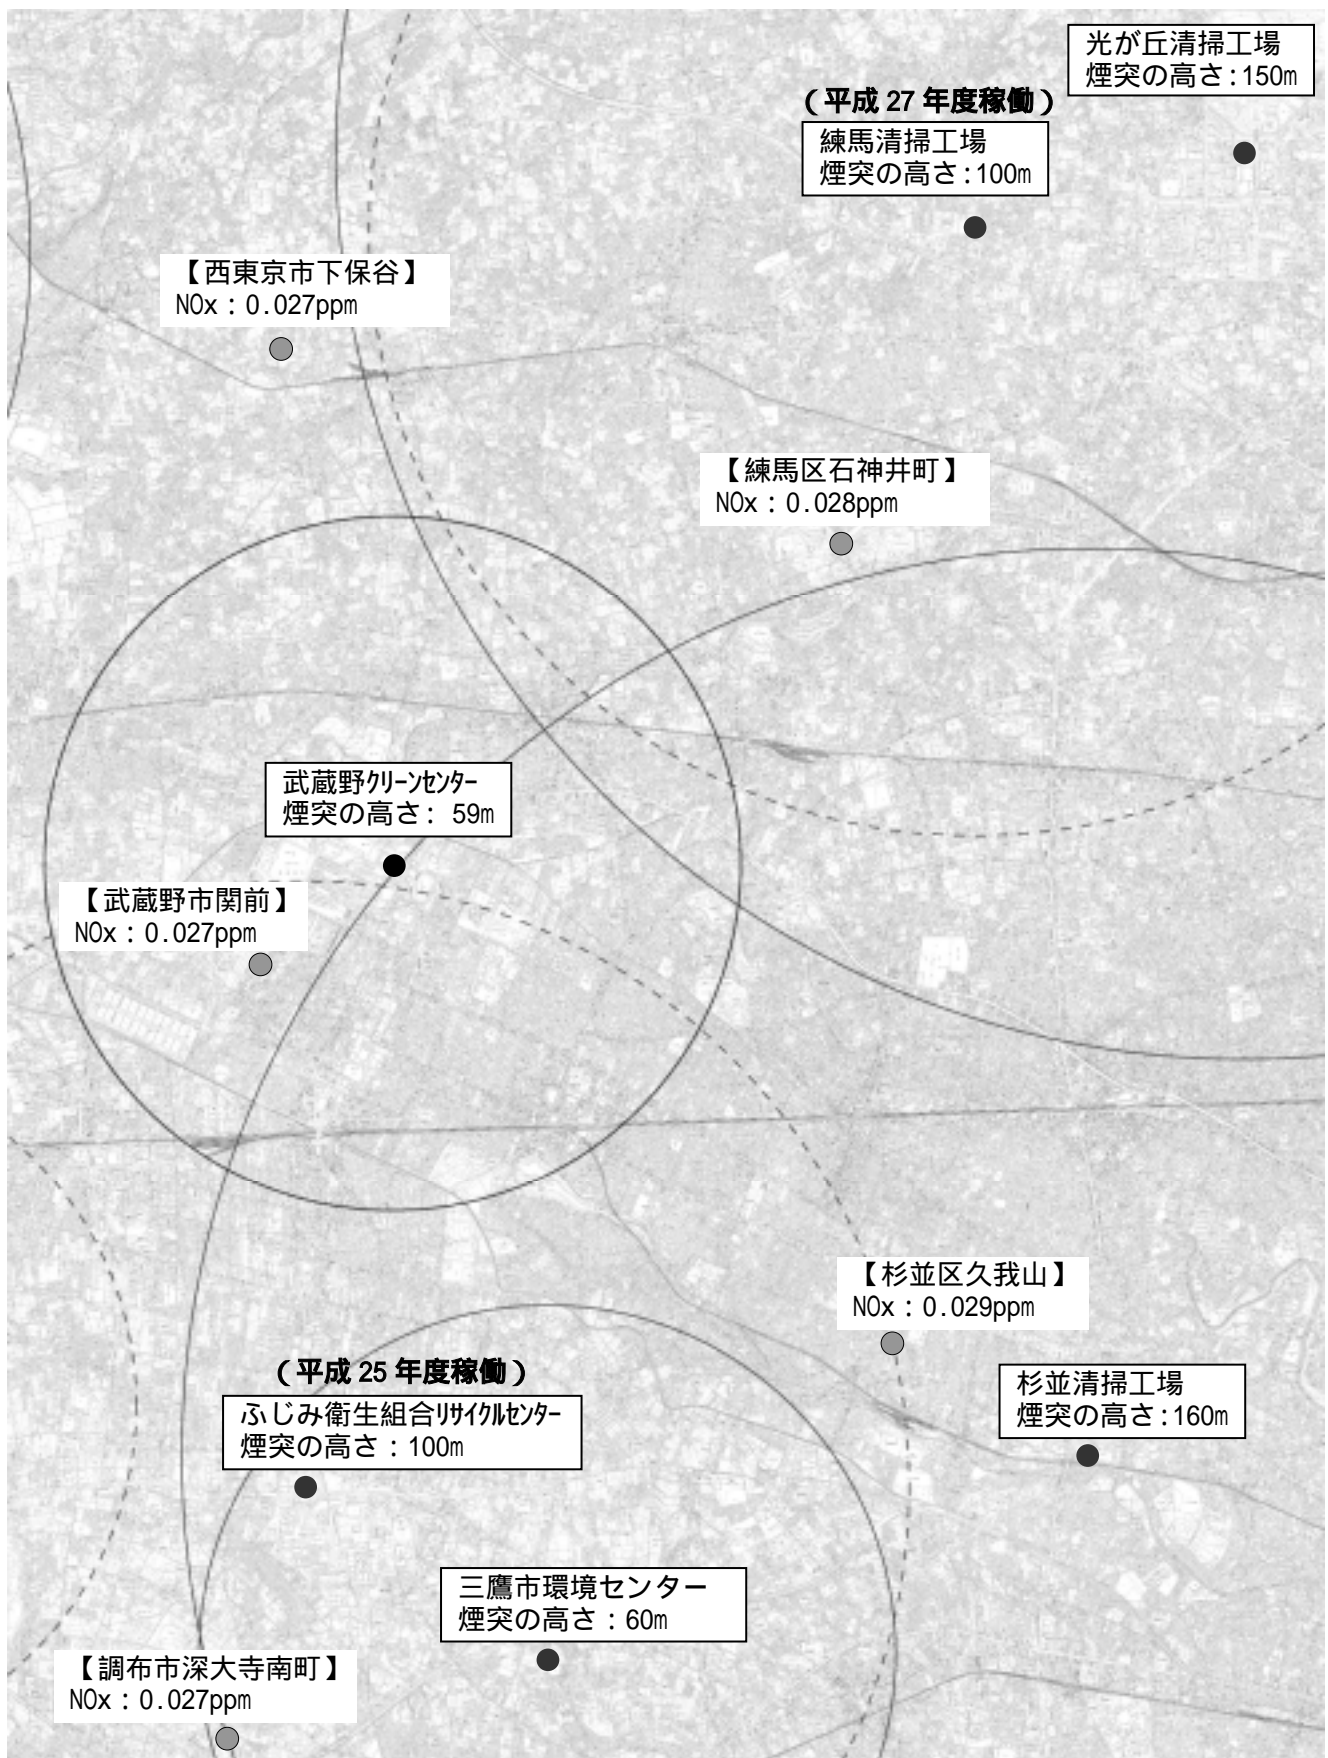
光が丘清掃工場
煙突の高さ：150m

（平成 27 年度稼働）
練馬清掃工場
煙突の高さ：100m

【西東京市下保谷】
NOx：0.027ppm

【練馬区石神井町】
NOx：0.028ppm

武蔵野クリーンセンター
煙突の高さ： 59m

【武蔵野市関前】
NOx：0.027ppm

【杉並区久我山】
NOx：0.029ppm

杉並清掃工場
煙突の高さ：160m

（平成 25 年度稼働）
ふじみ衛生組合リサイクルセンター
煙突の高さ：100m

三鷹市環境センター
煙突の高さ：60m

【調布市深大寺南町】
NOx：0.027ppm